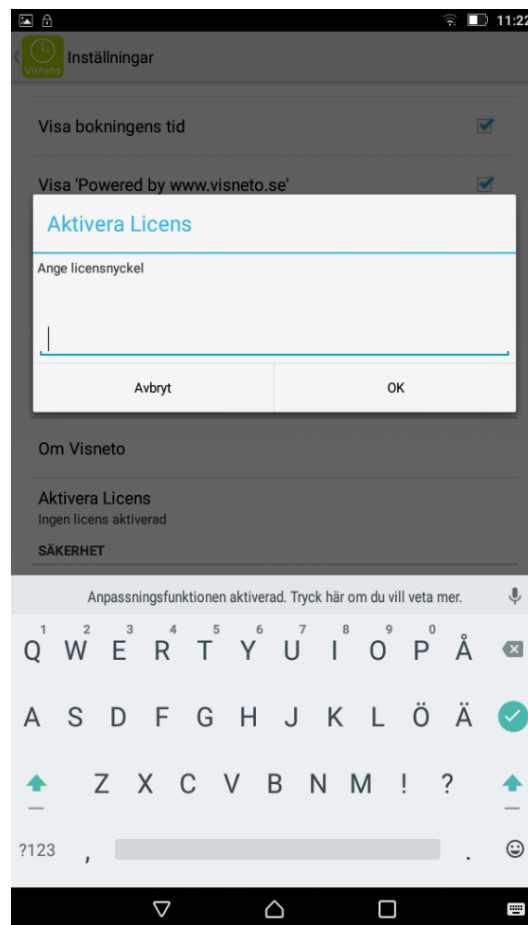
11:22

Visneto Inställningar

Visa bokningens tid

Visa 'Powered by www.visneto.se'

Aktivera Licens

Ange licensnyckel

Avbryt OK

Om Visneto

Aktivera Licens
Ingen licens aktiverad

SÄKERHET

Anpassningsfunktionen aktiverad. Tryck här om du vill veta mer.

1 2 3 4 5 6 7 8 9 0
Q W E R T Y U I O P Å

A S D F G H J K L Ö Ä

Z X C V B N M ! ?

?123 , .